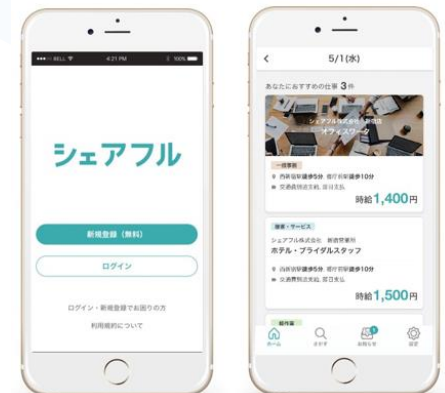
●●●●○ BELL 4:21 PM 100%

シェアフル

新規登録（無料）

ログイン

ログイン・新規登録でお困りの方

利用規約について

5/1(水)

あなたにおすすめの仕事 3件

シェアフル株式会社 新宿店
オフィスワーク

一般事務

西新宿駅徒歩5分 都庁前駅徒歩10分

交通費別途支給、宿日支払

時給1,400円

接客・サービス

シェアフル株式会社 新宿営業所

ホテル・ブライダルスタッフ

西新宿駅徒歩5分 都庁前駅徒歩10分

交通費別途支給、宿日支払

時給1,500円

軽作業

ホーム

さがす

お知らせ

設定